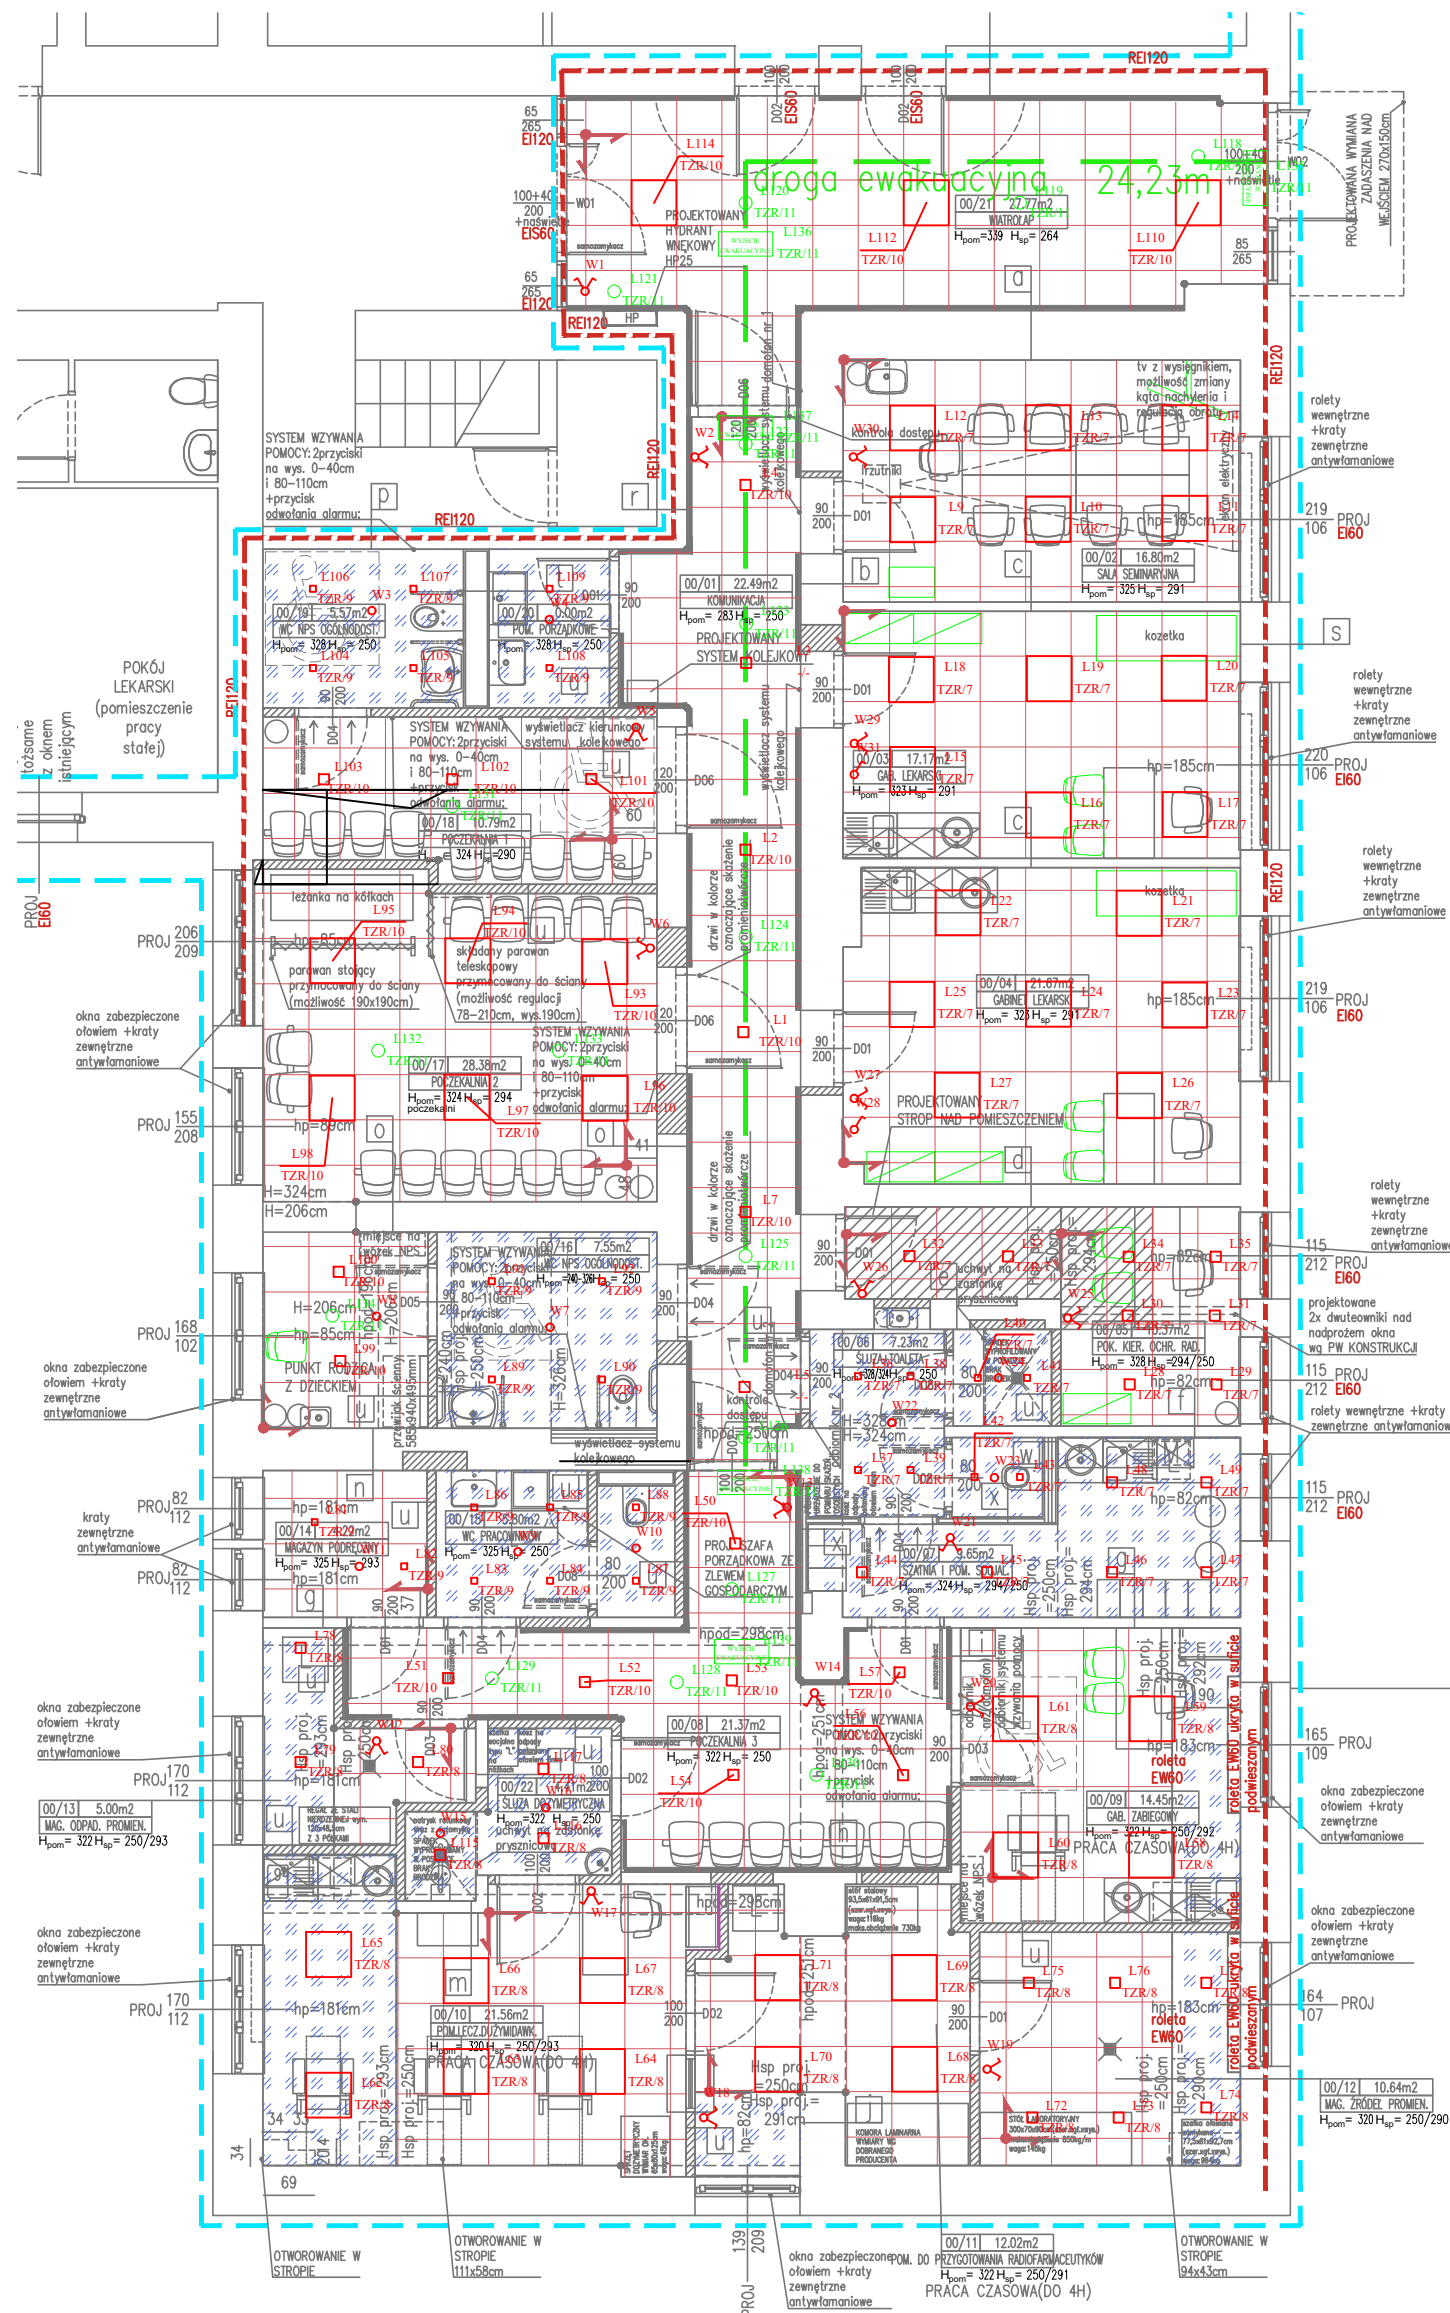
REI120

droga ewakuacyjna 24,23m

65
265
EI120

100+40
200
+naświetle
EIS60

W01
samozamykacz
W1

65
265
EI120

REI120
HP

L114
TZR/10

PROJEKTOWANY
HYDRANT
WNĘKOWY
HP25

WYJŚCIE EWAKUACYJNE

L121
TZR/11

L120
TZR/11
L136
TZR/11

D02
EIS60
100
200

D02
EIS60
100
200

L112
TZR/10

00/21 27.77m2
WIATROŁAP
$H_{pom}$=339 $H_{sp}$= 264

L119
TZR/11

L110
TZR/10

L118
TZR/11

100+40
200
+naświetle

W02

85
265

PROJEKTOWANA WYMIANA ZADASZENIA NAD WEJŚCIEM 270x150cm

REI120

SYSTEM WZYWANIA POMOCY: 2przyciski na wys. 0–40cm i 80–110cm +przycisk odwołania alarmu;

p
r

REI120
REI120

W2

D06
wyświetlacz systemu kolejkowego

L137
TZR/11

L3
TZR/10

90
200
D01

W30
kontrola dostępu
rzutnik

tv z wysięgnikiem, możliwość zmiany kąta nachylenia i regulacja obrotu

L12
TZR/7
L13
TZR/7
L14
TZR/7

L9
TZR/7
L10
TZR/7
hp=185cm
L11
TZR/7

ekran elektryczny

00/02 16.80m2
SALA SEMINARYJNA
$H_{pom}$= 325 $H_{sp}$= 291

b
c

rolety wewnętrzne +kraty zewnętrzne antywłamaniowe

219
106
PROJ
EI60

POKÓJ LEKARSKI (pomieszczenie pracy stałej)

tożsame z oknem istniejącym

REI120

L106
TZR/9
W3
00/19 5.57m2
WC NPS OGÓLNODOST.
$H_{pom}$= 328 $H_{sp}$= 250
L104
TZR/9

L107
TZR/9
L105
TZR/9

L109
TZR/9
D01
00/20 0.00m2
POM. PORZĄDKOWE
$H_{pom}$= 328 $H_{sp}$= 250
L108
TZR/9

90
200

00/01 22.49m2
KOMUNIKACJA
$H_{pom}$= 283 $H_{sp}$= 250
L135
TZR/11
PROJEKTOWANY SYSTEM KOLEJKOWY

kozetka
s

L18
TZR/7
L19
TZR/7
L20
TZR/7

90
200
D01

W29
W31
00/03 17.17m2
GAB. LEKARSKI
$H_{pom}$= 323 $H_{sp}$= 291
L15
TZR/7

hp=185cm
L16
TZR/7
L17
TZR/7

c

rolety wewnętrzne +kraty zewnętrzne antywłamaniowe
220
106
PROJ
EI60

D04
samozamykacz
L103
TZR/10

SYSTEM WZYWANIA POMOCY: 2przyciski na wys. 0–40cm i 80–110cm +przycisk odwołania alarmu;
L102
TZR/10

wyświetlacz kierunkowy systemu kolejkowego
W5
L101
TZR/10
60

120
200
D06

00/18 10.79m2
POCZEKALNIA 1
$H_{pom}$= 324 $H_{sp}$=290

L2
TZR/10

drzwi w kolorze oznaczające skażenie promieniotwórcze

L124
TZR/11

leżanka na kółkach
L95
TZR/10

hp=85cm

parawan stojący przymocowany do ściany (możliwość 190x190cm)

L94
TZR/10

składany parawan teleskopowy przymocowany do ściany (możliwość regulacji 78–210cm, wys.190cm)

W6
L93
TZR/10

20
200
D06

L1
TZR/10

90
200
D01

L22
TZR/7
kozetka
L21
TZR/7

REI120

rolety wewnętrzne +kraty zewnętrzne antywłamaniowe

L25
TZR/7
00/04 21.67m2
GABINET LEKARSKI
$H_{pom}$= 325 $H_{sp}$= 291
L24
TZR/7
hp=185cm
L23
TZR/7

219
106
PROJ
EI60

PROJ
206
209

okna zabezpieczone ołowiem +kraty zewnętrzne antywłamaniowe

PROJ
EI60

L132
TZR/11
00/17 28.38m2
POCZEKALNIA 2
$H_{pom}$= 324 $H_{sp}$= 294
poczekalni
L97
TZR/10

SYSTEM WZYWANIA POMOCY: 2przyciski na wys. 0–40cm i 80–110cm +przycisk odwołania alarmu;
L96
TZR/10

L133
TZR/11

hp=89cm
L98
TZR/10

H=324cm
H=206cm

PROJ
155
208

o
o
41
48

W27
W28
PROJEKTOWANY STROP NAD POMIESZCZENIEM

L27
TZR/7
L26
TZR/7
d

miejsce na wózek NPS
samozamykacz
L100
TZR/10
L99
TZR/10
H=206cm
hp=85cm
PUNKT RODZICA
Z DZIECKIEM

D05
H=206cm

przewijak ścienny 585x490x495mm

SYSTEM WZYWANIA POMOCY: 2przyciski na wys. 0–40cm i 80–110cm +przycisk odwołania alarmu;
00/16 7.55m2
WC NPS OGÓLNODOST.
$H_{pom}$= 240-326 $H_{sp}$= 250
L92
TZR/9
L91
TZR/9
W7
90
200
L89
TZR/9
L90
TZR/9
H=240cm
Hsp proj.=250cm
H=326cm

90
200
D04

wyświetlacz systemu kolejkowego

drzwi w kolorze oznaczające skażenie promieniotwórcze

L7
TZR/10
L125
TZR/11

90
200
D01
W26
L32
TZR/7
uchwyt na zasłonkę prysznicową
L33
TZR/7
Hsp proj.=204cm
W25

L34
TZR/7
hp=82cm
L35
TZR/7

rolety wewnętrzne +kraty zewnętrzne antywłamaniowe
115
212
PROJ
EI60

projektowane 2x dwuteowniki nad nadprożem okna wg PW KONSTRUKCJI

PROJ
168
102

okna zabezpieczone ołowiem +kraty zewnętrzne antywłamaniowe

L6
TZR/10
kontrola dostępu
hpod=250cm
D07
L126
TZR/11

00/06 7.23m2
SŁUŻ./TOALETA
$H_{pom}$= 328/324 $H_{sp}$= 250
L37
TZR/7
L38
TZR/7
W22
80
200
L40
TZR/7
L41
TZR/7
L30
00/05 10.37m2
POK. KIER. OCHR. RAD.
$H_{pom}$= 328 $H_{sp}$=294/250
L31
TZR/7
L28
TZR/7
hp=82cm
L29
TZR/7

115
212
PROJ
EI60

rolety wewnętrzne +kraty zewnętrzne antywłamaniowe

H=328cm
H=324cm
L42
TZR/7
L39
TZR/7
W23
L43
TZR/7
80
200
L48
TZR/7
hp=82cm
L49
TZR/7

115
212
PROJ
EI60

PROJ
82
112

kraty zewnętrzne antywłamaniowe

PROJ
82
112

hp=181cm
00/14 7.29m2
MAGAZYN PODRĘCZNY
$H_{pom}$= 325 $H_{sp}$=293
hp=181cm
L80
TZR/9
90
200
37

L86
L85
TZR/9
00/15 5.80m2
WC PRACOWNIKÓW
$H_{pom}$= 325 $H_{sp}$= 250
L83
TZR/9
L84
TZR/9
D08
80
200
samozamykacz
L88
TZR/9
W10
L87
TZR/9

L50
TZR/10
PROJ. SZAFA PORZĄDKOWA ZE ZLEWEM GOSPODARCZYM
L127
TZR/11

L128
TZR/11
WYJŚCIE EWAKUACYJNE

W21
00/07 3.65m2
SZATNIA I POM. SOCJAL.
$H_{pom}$= 324 $H_{sp}$= 294/250
L44
TZR/7
L45
TZR/7
Hsp proj.=250cm
Hsp proj.=294cm
L46
TZR/7
L47
TZR/7

hpod=298cm
L78
TZR/8
L51
TZR/10
D04
L129
TZR/11
L52
TZR/10
L128
TZR/11
L53
TZR/10
L139
TZR/11

W14
L57
TZR/10

SYSTEM WZYWANIA POMOCY: 2przyciski na wys. 0–40cm i 80–110cm +przycisk odwołania alarmu;
L56
TZR/10
L130
TZR/11
hpod=251cm

D03
90
200
samozamykacz

L61
TZR/8
hsp proj.=250cm
Hsp proj.=292cm
L59
TZR/8
hp=183cm
roleta EW60

roleta EW60 ukryta w suficie podwieszanym

165
109
PROJ

okna zabezpieczone ołowiem +kraty zewnętrzne antywłamaniowe

PROJ
170
112

hp=181cm
Hsp proj.=293cm
W12
L79
TZR/8
L81
TZR/8

00/13 5.00m2
MAG. ODPAD. PROMIEN.
$H_{pom}$= 322 $H_{sp}$= 250/293

00/22 2.63m2
ŚLUZA DOZYMETRYCZNA
$H_{pom}$=322 $H_{sp}$= 250
uchwyt na zasłonkę prysznicową
L116
TZR/8
L117
TZR/8
L115
TZR/8
W13
100
200
D02

00/08 21.37m2
POCZEKALNIA 3
$H_{pom}$= 322 $H_{sp}$= 250
L55
TZR/10
L54
TZR/10

00/09 14.45m2
GAB. ZABIEGOWY
$H_{pom}$= 322 $H_{sp}$= 250/292
L60
TZR/8
PRACA CZASOWA(DO 4H)
L58
TZR/8

hpod=298cm
W17

okna zabezpieczone ołowiem +kraty zewnętrzne antywłamaniowe

PROJ
170
112

hp=181cm
L65
TZR/8
L63
TZR/8
Hsp proj.=293cm
Hsp proj.=250cm

L66
TZR/8
m
00/10 21.56m2
POM.LECZ.DUŻYMIDAWK.
$H_{pom}$= 320 $H_{sp}$= 250/293
PRACA CZASOWA(DO 4H)
L67
TZR/8
100
200
D02
L64
TZR/8
L62
TZR/8

hpod=251cm
L71
TZR/8
L70
TZR/8
Hsp proj.=250cm
Hsp proj.=291cm
hp=82cm
W18
W16

L69
TZR/8
90
200
D01
L68
TZR/8

KOMORA LAMINARNA WYMIARY WG DOBRANEGO PRODUCENTA

W19
L75
TZR/8
L76
TZR/8
hp=183cm
roleta EW60
L72
TZR/8
L73
TZR/8
L74
TZR/8
Hsp proj.=250cm
Hsp proj.=290cm

roleta EW60 ukryta w suficie podwieszanym

okna zabezpieczone ołowiem +kraty zewnętrzne antywłamaniowe
164
107
PROJ

00/12 10.64m2
MAG. ŹRÓDEŁ PROMIEN.
$H_{pom}$= 320 $H_{sp}$= 250/290

34
33
34
69

OTWOROWANIE W STROPIE

OTWOROWANIE W STROPIE 111x58cm

139
209
PROJ

okna zabezpieczone ołowiem +kraty zewnętrzne antywłamaniowe

00/11 12.02m2
POM. DO PRZYGOTOWANIA RADIOFARMACEUTYKÓW
$H_{pom}$= 322 $H_{sp}$= 250/291
PRACA CZASOWA(DO 4H)

OTWOROWANIE W STROPIE 94x43cm